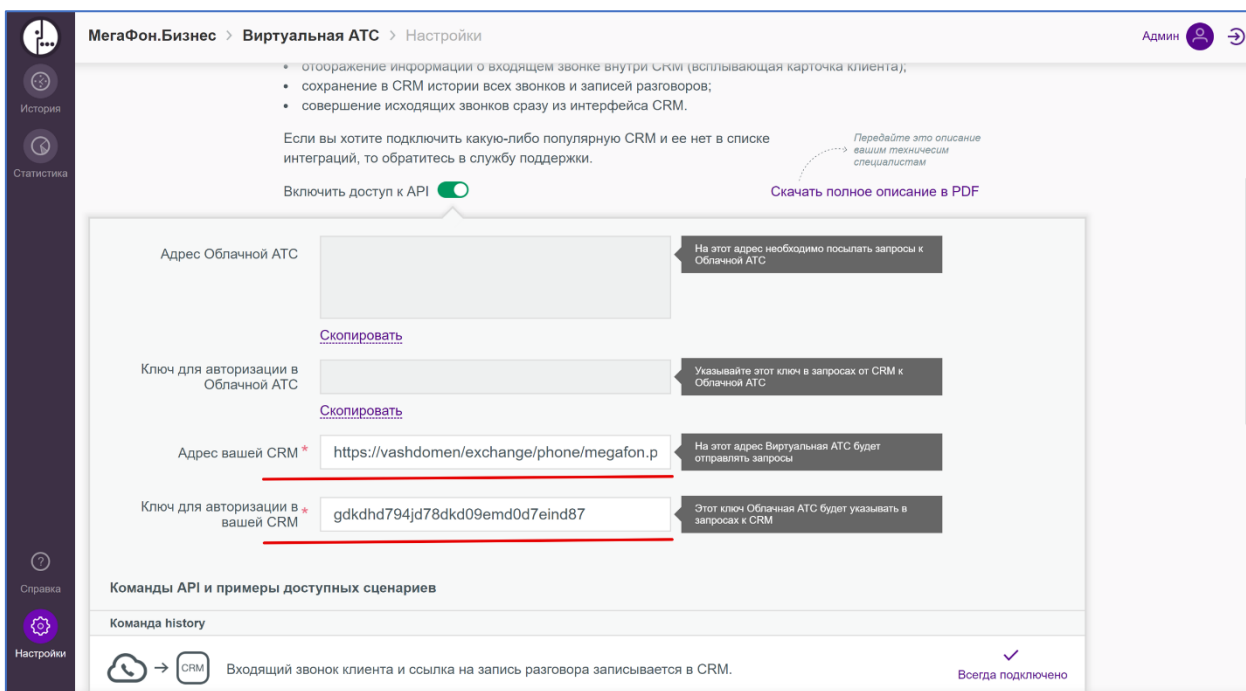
МегаФон.Бизнес > Виртуальная АТС > Настройки

Админ

История

Статистика

• отображение информации о входящем звонке внутри CRM (всплывающая карточка клиента);
• сохранение в CRM истории всех звонков и записей разговоров;
• совершение исходящих звонков сразу из интерфейса CRM.

Если вы хотите подключить какую-либо популярную CRM и ее нет в списке интеграций, то обратитесь в службу поддержки.

Передайте это описание вашим техничесим специалистам

Включить доступ к API

Скачать полное описание в PDF

Адрес Облачной АТС

На этот адрес необходимо посылать запросы к Облачной АТС

Скопировать

Ключ для авторизации в Облачной АТС

Указывайте этот ключ в запросах от CRM к Облачной АТС

Скопировать

Адрес вашей CRM *

https://vashdomen/exchange/phone/megafon.p

На этот адрес Виртуальная АТС будет отправлять запросы

Ключ для авторизации в вашей CRM *

gdkdhd794jd78dkd09emd0d7eind87

Этот ключ Облачная АТС будет указывать в запросах к CRM

Справка

Настройки

Команды API и примеры доступных сценариев

Команда history

CRM

Входящий звонок клиента и ссылка на запись разговора записывается в CRM.

Всегда подключено